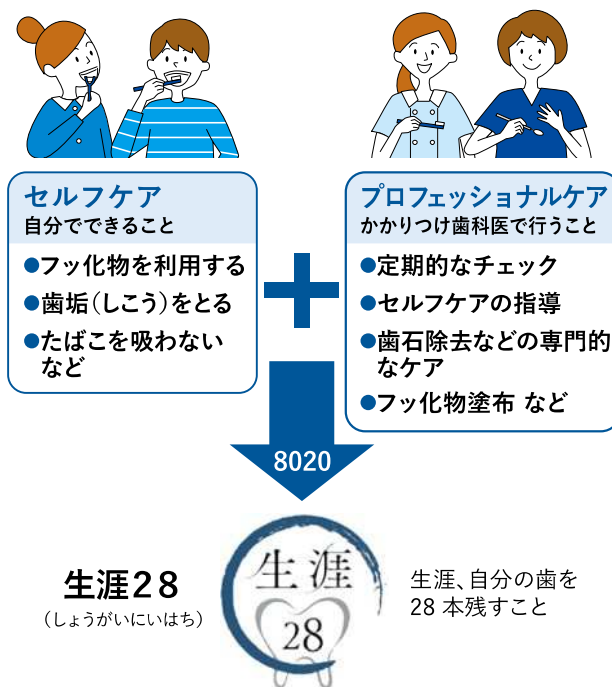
セルフケア
自分でできること

●フッ化物を利用する
●歯垢（しこう）をとる
●たばこを吸わないなど

プロフェッショナルケア
かかりつけ歯科医で行うこと

●定期的なチェック
●セルフケアの指導
●歯石除去などの専門的なケア
●フッ化物塗布 など

8020

生涯28
（しょうがいにいはち）

生涯
28

生涯、自分の歯を28 本残すこと